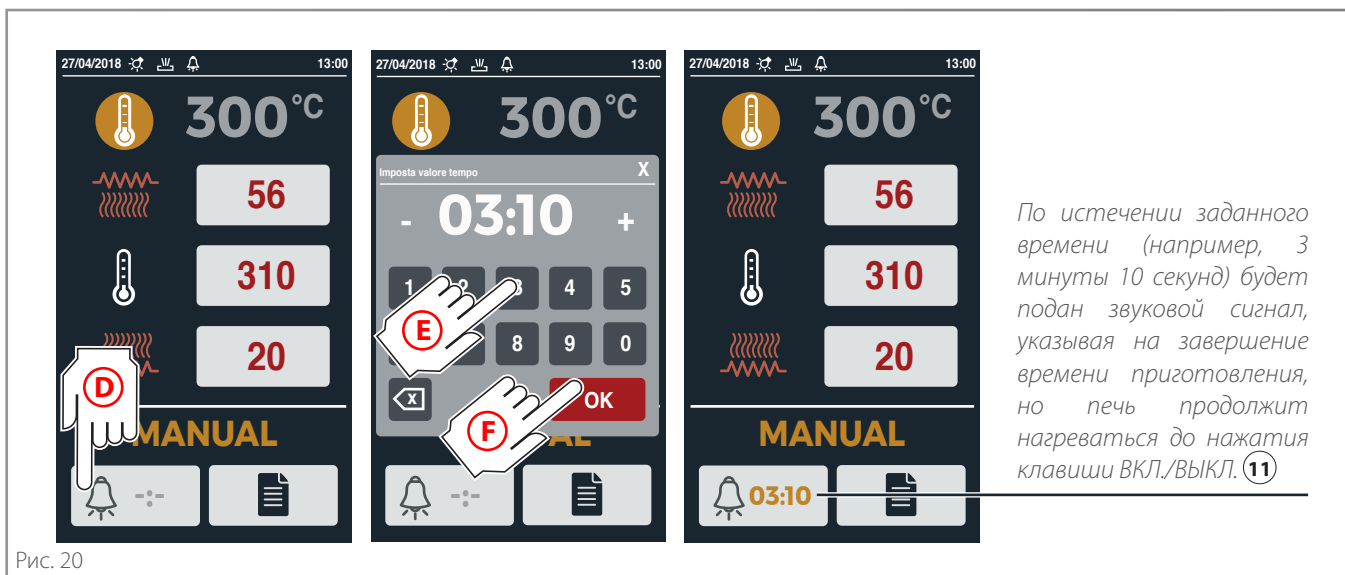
27/04/2018 13:00

300 °C

56

310

20

D

MANUAL

-:-

27/04/2018 13:00

300 °C

Imposta valore tempo X

- 03:10 +

1 2 3 4 5

E

8 9 0

OK

F

-:-

27/04/2018 13:00

300 °C

56

310

20

MANUAL

03:10

По истечении заданного времени (например, 3 минуты 10 секунд) будет подан звуковой сигнал, указывая на завершение времени приготовления, но печь продолжит нагреваться до нажатия клавиши ВКЛ./ВЫКЛ. 11

Рис. 20